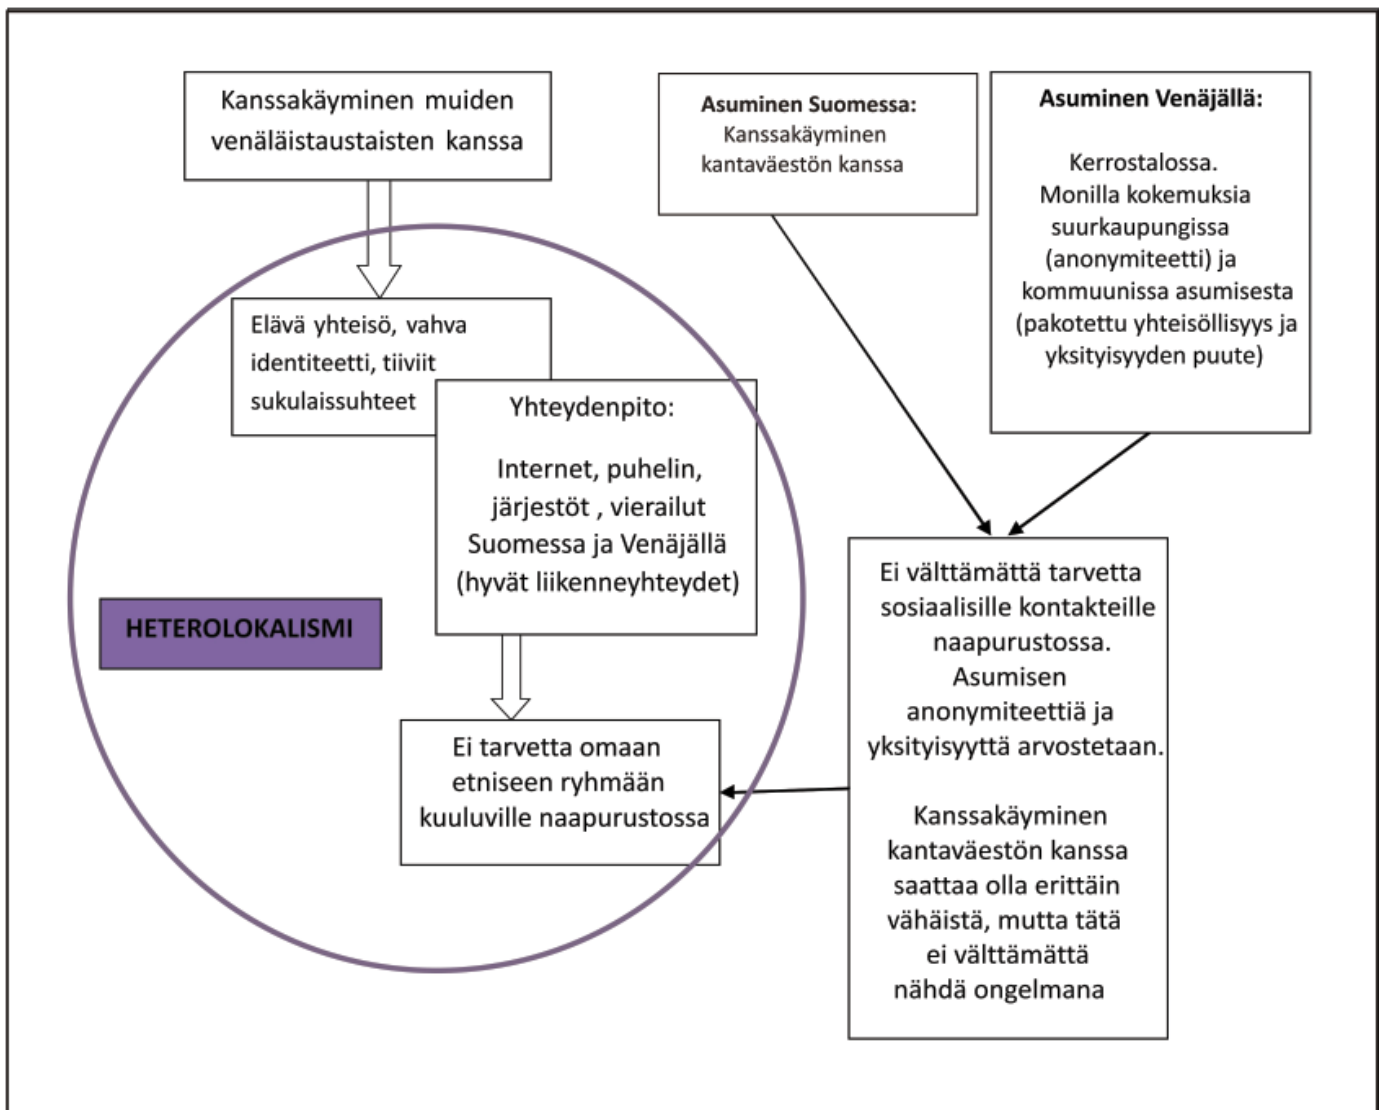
Kanssakäyminen muiden venäläistaustaisten kanssa

Elävä yhteisö, vahva identiteetti, tiiviit sukulaissuhteet

Yhteydenpito:

Internet, puhelin, järjestöt , vierailut Suomessa ja Venäjällä (hyvät liikenneyhteydet)

HETEROLOKALISMI

Ei tarvetta omaan etniseen ryhmään kuuluville naapurustossa

Asuminen Suomessa:
Kanssakäyminen kantaväestön kanssa

Asuminen Venäjällä:

Kerrostalossa. Monilla kokemuksia suurkaupungissa (anonymiteetti) ja kommuunissa asumisesta (pakotettu yhteisöllisyys ja yksityisyyden puute)

Ei välttämättä tarvetta sosiaalisille kontakteille naapurustossa. Asumisen anonymiteettiä ja yksityisyyttä arvostetaan.

Kanssakäyminen kantaväestön kanssa saattaa olla erittäin vähäistä, mutta tätä ei välttämättä nähdä ongelmana